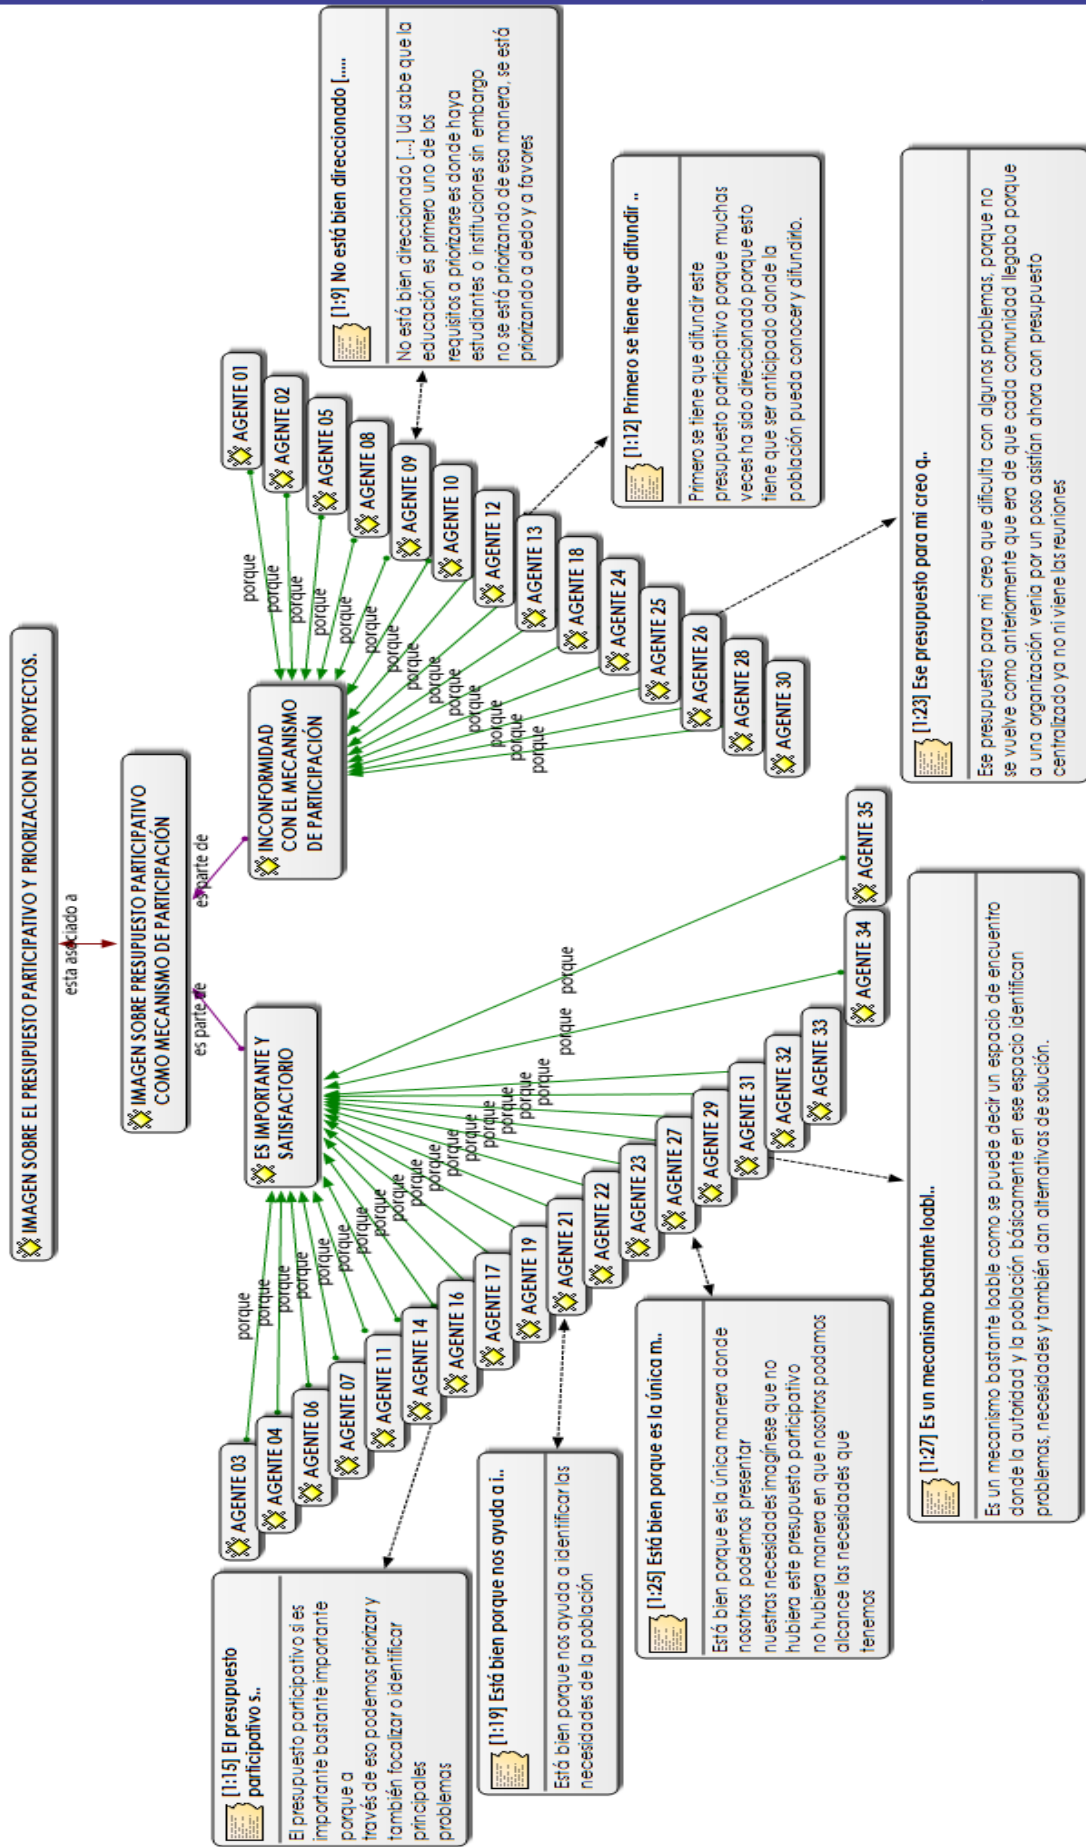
IMAGEN SOBRE EL PRESUPUESTO PARTICIPATIVO Y PRIORIZACION DE PROYECTOS.

esta asociado a

IMAGEN SOBRE PRESUPUESTO PARTICIPATIVO COMO MECANISMO DE PARTICIPACIÓN

es parte de

es parte de

ES IMPORTANTE Y SATISFACTORIO

INCONFORMIDAD CON EL MECANISMO DE PARTICIPACIÓN

AGENTE 01
AGENTE 02
AGENTE 05
AGENTE 08
AGENTE 09
AGENTE 10
AGENTE 12
AGENTE 13
AGENTE 18
AGENTE 24
AGENTE 25
AGENTE 26
AGENTE 28
AGENTE 30

porque
porque
porque
porque
porque
porque
porque
porque
porque
porque
porque
porque
porque
porque

[1:9] No está bien direccionado [.....

No está bien direccionado [...] Ud sabe que la educación es primero uno de los requisitos a priorizarse es donde haya estudiantes o instituciones sin embargo no se está priorizando de esa manera, se está priorizando a dedo y a favores

[1:12] Primero se tiene que difundir ..

Primero se tiene que difundir este presupuesto participativo porque muchas veces ha sido direccionado porque esto tiene que ser anticipado donde la población pueda conocer y difundirlo.

[1:23] Ese presupuesto para mi creo q..

Ese presupuesto para mi creo que dificulta con algunos problemas, porque no se vuelve como anteriormente que era de que cada comunidad llegaba porque a una organización venía por un paso asistían ahora con presupuesto centralizado ya no ni viene las reuniones

AGENTE 03
AGENTE 04
AGENTE 06
AGENTE 07
AGENTE 11
AGENTE 14
AGENTE 16
AGENTE 17
AGENTE 19
AGENTE 21
AGENTE 22
AGENTE 23
AGENTE 27
AGENTE 29
AGENTE 31
AGENTE 32
AGENTE 33
AGENTE 34
AGENTE 35

porque
porque
porque
porque
porque
porque
porque
porque
porque
porque
porque
porque
porque
porque
porque
porque
porque
porque
porque

[1:15] El presupuesto participativo s..

El presupuesto participativo si es importante bastante importante porque a través de eso podemos priorizar y también focalizar o identificar principales problemas

[1:19] Está bien porque nos ayuda a i..

Está bien porque nos ayuda a identificar las necesidades de la población

[1:25] Está bien porque es la única m..

Está bien porque es la única manera donde nosotros podemos presentar nuestras necesidades imagínese que no hubiera este presupuesto participativo no hubiera manera en que nosotros podamos alcance las necesidades que tenemos

[1:27] Es un mecanismo bastante loabl..

Es un mecanismo bastante loable como se puede decir un espacio de encuentro donde la autoridad y la población básicamente en ese espacio identifican problemas, necesidades y también dan alternativas de solución.